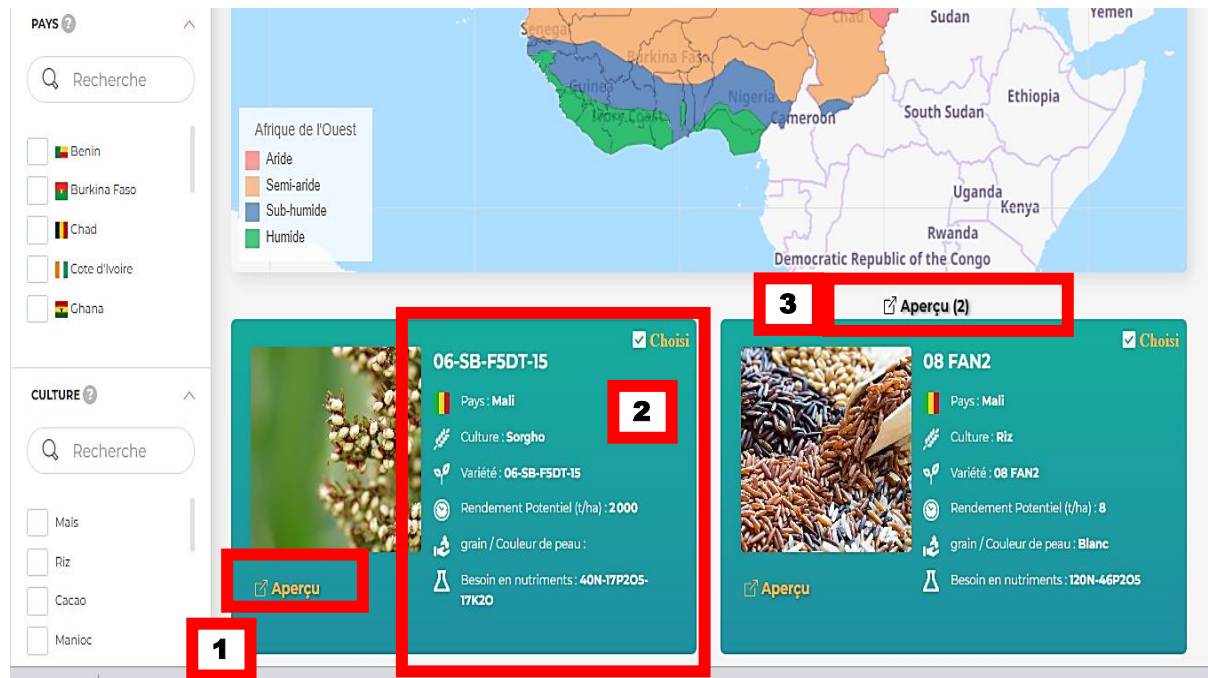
PAYS ?

Recherche

Benin
Burkina Faso
Chad
Cote d'Ivoire
Ghana

CULTURE ?

Recherche

Mais
Riz
Cacao
Manioc

Senegal
Burkina Faso
Guinea
Ivory Coast
Nigeria
Cameroon
Chad
Sudan
Yemen
South Sudan
Ethiopia
Uganda
Kenya
Rwanda
Democratic Republic of the Congo

Afrique de l'Ouest
Aride
Semi-aride
Sub-humide
Humide

3
Aperçu (2)

Choisi
06-SB-F5DT-15
2
Pays : Mali
Culture : Sorgho
Variété : 06-SB-F5DT-15
Rendement Potentiel (t/ha) : 2000
grain / Couleur de peau :
Besoin en nutriments : 40N-17P2O5-17K2O

Aperçu

1

Choisi
08 FAN2
Pays : Mali
Culture : Riz
Variété : 08 FAN2
Rendement Potentiel (t/ha) : 8
grain / Couleur de peau : Blanc
Besoin en nutriments : 120N-46P2O5

Aperçu